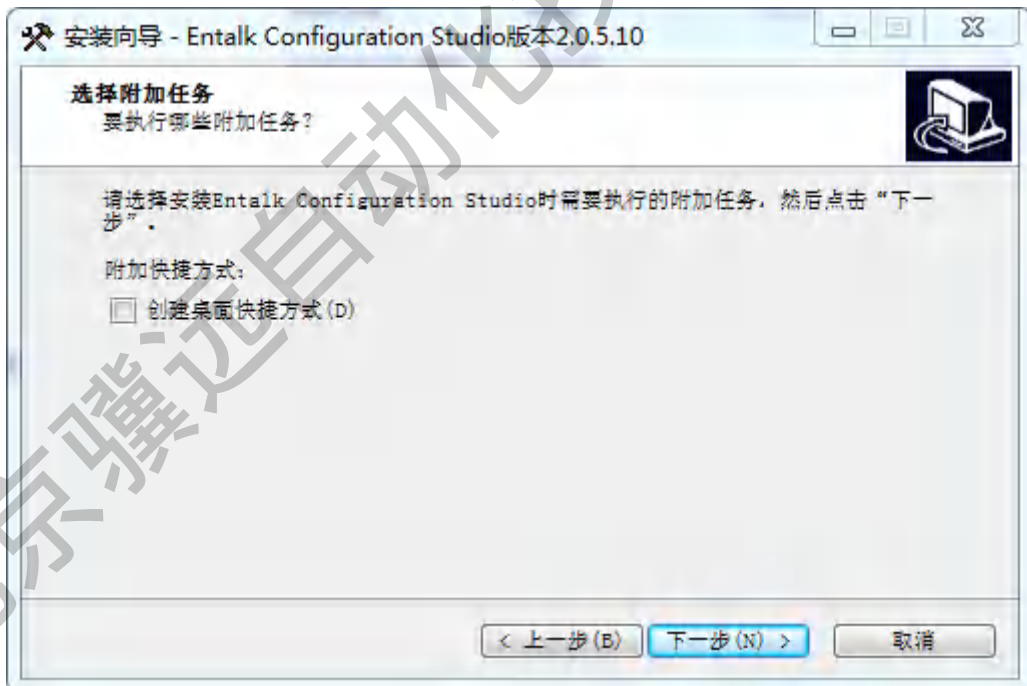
安装向导 - Entalk Configuration Studio版本2.0.5.10

选择附加任务
要执行哪些附加任务？

请选择安装Entalk Configuration Studio时需要执行的附加任务，然后点击“下一步”。

附加快捷方式：

创建桌面快捷方式(D)

京骥远自动化

< 上一步(B)
下一步(N) >
取消